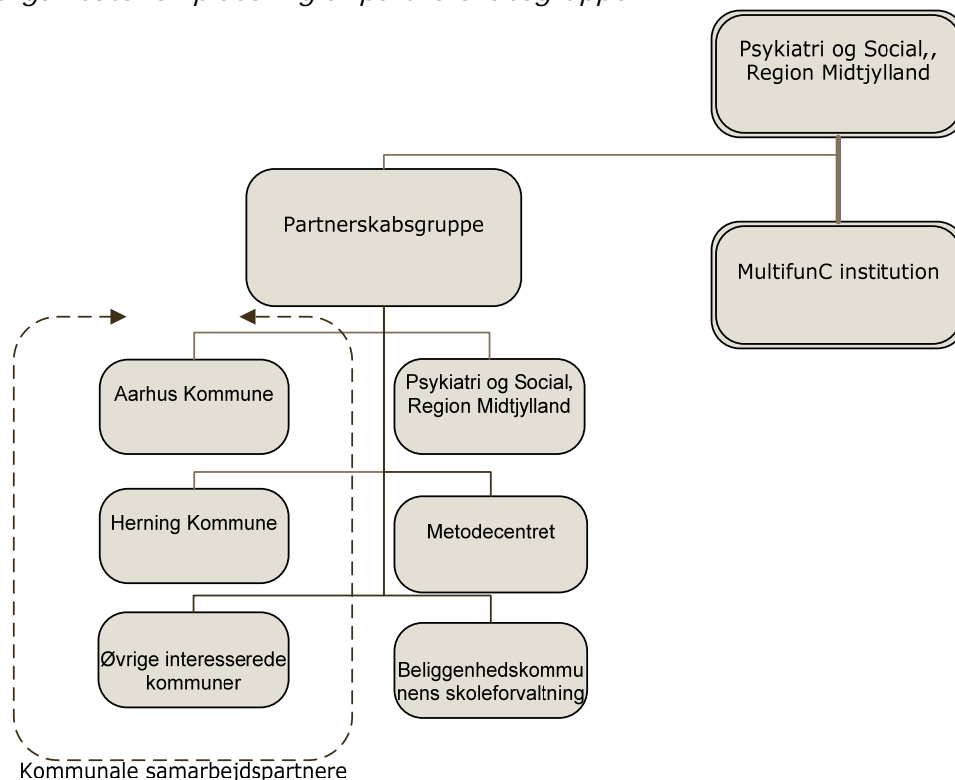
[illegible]

Psykiatri og Social,, Region Midtjylland

Partnerskabsgruppe

MultifunC institution

Aarhus Kommune

Psykiatri og Social, Region Midtjylland

Herning Kommune

Metodecentret

Øvrige interesserede kommuner

Beliggenhedskommunens skoleforvaltning

Kommunale samarbejdspartnere